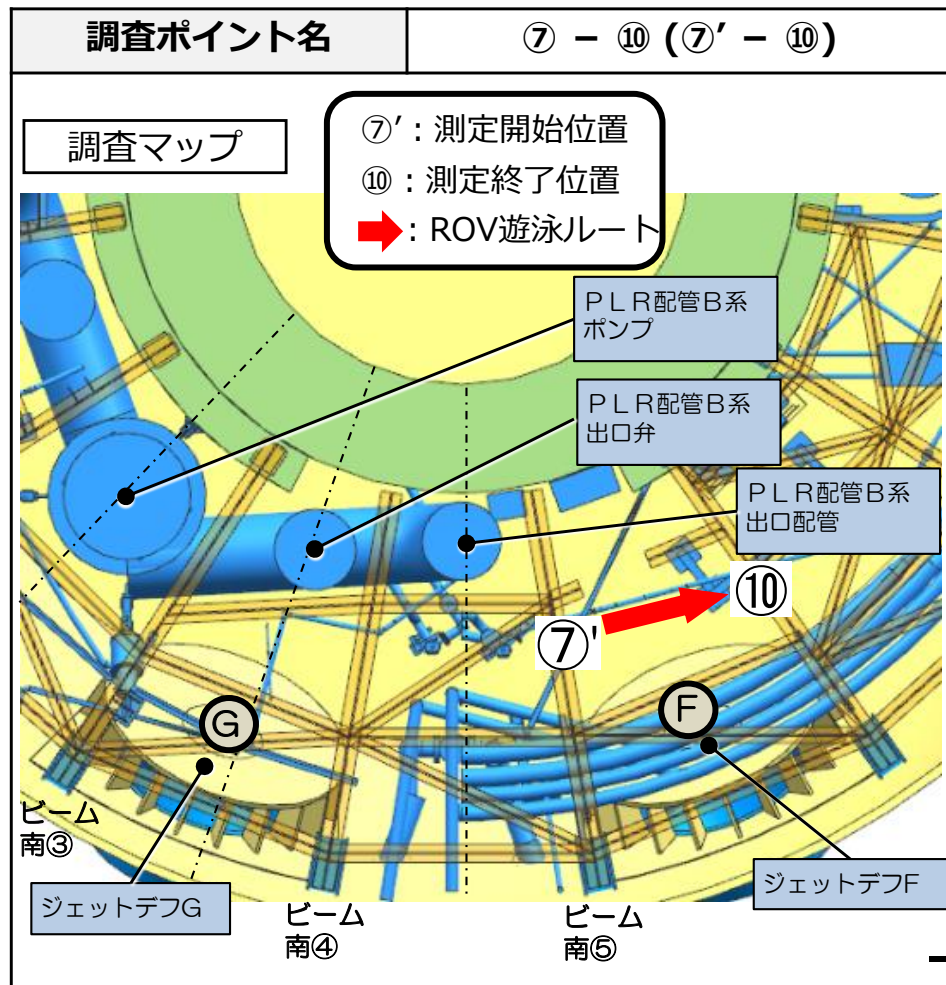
| 調査ポイント名 | ⑦ － ⑩（⑦′ － ⑩） |
|---|---|

調査マップ

⑦′：測定開始位置
⑩：測定終了位置
：ROV遊泳ルート

ＰＬＲ配管Ｂ系 ポンプ

ＰＬＲ配管Ｂ系 出口弁

ＰＬＲ配管Ｂ系 出口配管

⑩

⑦′

G

F

ビーム 南③

ジェットデフG

ビーム 南④

ビーム 南⑤

ジェットデフF